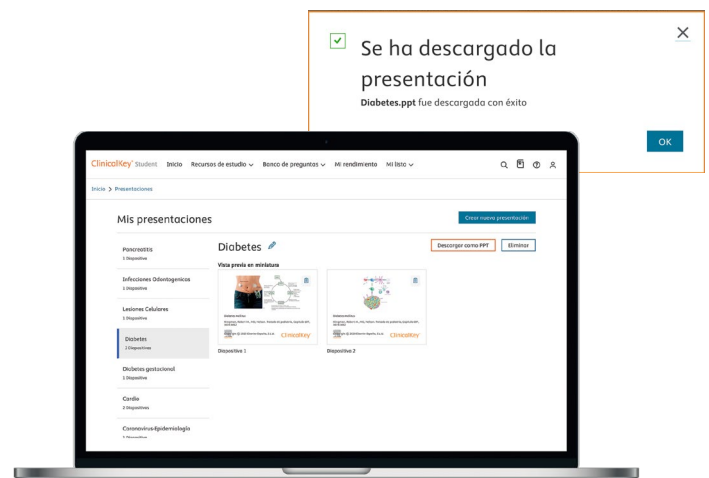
Se ha descargado la presentación

**Diabetes.ppt** fue descargada con éxito

OK

ClinicalKey Student Inicio Recursos de estudio Banco de preguntas Mi rendimiento Mi lista

Inicio > Presentaciones

Mis presentaciones

Crear nueva presentación

Pancreatitis
1 Diapositiva

Infecciones Odontogenicas
1 Diapositiva

Lesiones Celulares
2 Diapositivas

Diabetes
2 Diapositivas

Diabetes gestacional
1 Diapositiva

Cardio
2 Diapositivas

Coronavirus-Epidemiologia
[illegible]

Diabetes

Descargar como PPT Eliminar

Vista previa en miniatura

ClinicalKey

ClinicalKey

Diapositiva 1

Diapositiva 2